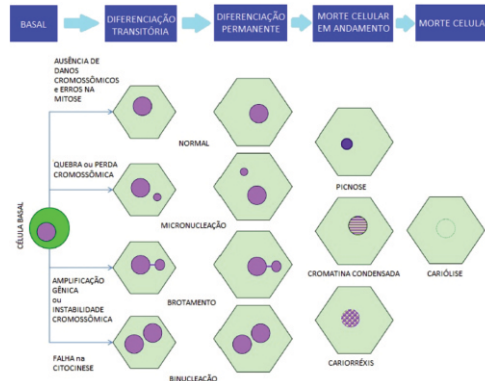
BASAL
DIFERENCIAÇÃO TRANSITÓRIA
DIFERENCIAÇÃO PERMANENTE
MORTE CELULAR EM ANDAMENTO
MORTE CELULA

AUSÊNCIA DE DANOS CROMOSSÔMICOS e ERROS NA MITOSE

NORMAL

QUEBRA ou PERDA CROMOSSÔMICA

PICNOSE

CÉLULA BASAL

MICRONUCLEAÇÃO

CROMATINA CONDENSADA

CARIÓLISE

AMPLIFICAÇÃO GÊNICA ou INSTABILIDADE CROMOSSÔMICA

BROTAMENTO

CARIORRÉXIS

FALHA na CITOCINESE

BINUCLEAÇÃO